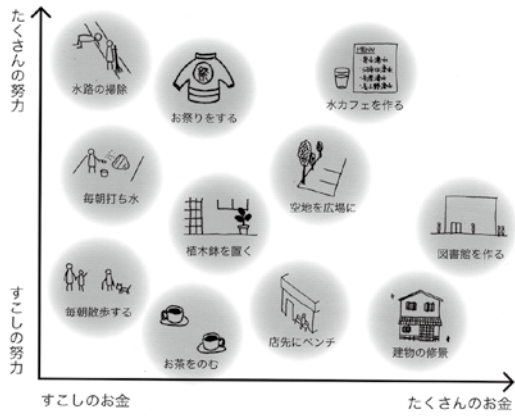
たくさんの努力

すこしの努力

水路の掃除

お祭りをする

祭

MENU

水カフェを作る

毎朝打ち水

空地を広場に

植木鉢を置く

図書館を作る

毎朝散歩する

お茶をのむ

店先にベンチ

建物の修景

すこしのお金

たくさんのお金